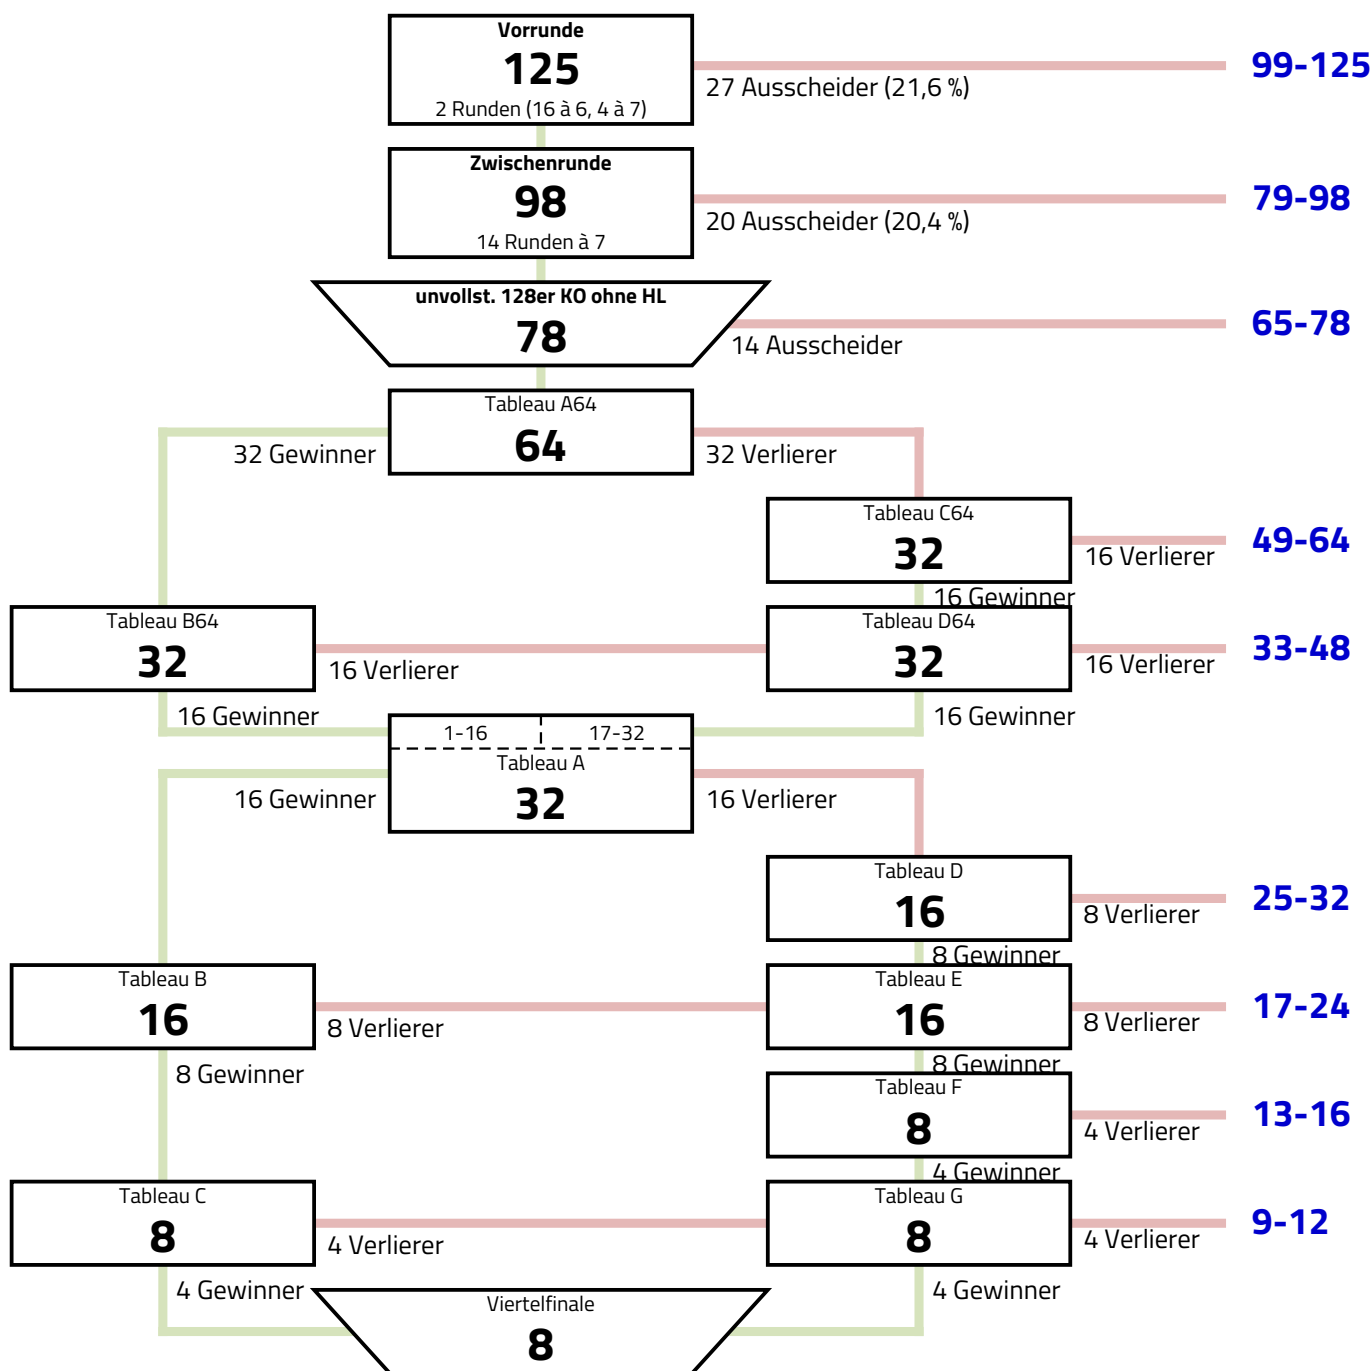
Vorrunde
125
2 Runden (16 à 6, 4 à 7)

27 Ausscheider (21,6 %)

99-125

Zwischenrunde
98
14 Runden à 7

20 Ausscheider (20,4 %)

79-98

unvollst. 128er KO ohne HL
78

14 Ausscheider

65-78

Tableau A64
64

32 Gewinner

32 Verlierer

Tableau C64
32

16 Verlierer

49-64

16 Gewinner

Tableau B64
32

16 Verlierer

Tableau D64
32

16 Verlierer

33-48

16 Gewinner

16 Gewinner

1-16

17-32

Tableau A
32

16 Gewinner

16 Verlierer

Tableau D
16

8 Verlierer

25-32

8 Gewinner

Tableau B
16

8 Verlierer

Tableau E
16

8 Verlierer

17-24

8 Gewinner

8 Gewinner

Tableau F
8

4 Verlierer

13-16

4 Gewinner

Tableau C
8

4 Verlierer

Tableau G
8

4 Verlierer

9-12

4 Gewinner

4 Gewinner

Viertelfinale
8